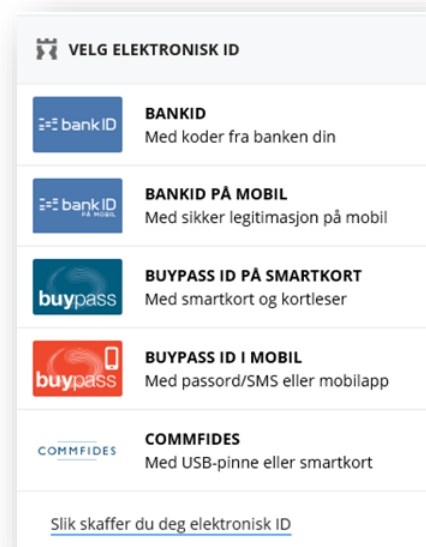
VELG ELEKTRONISK ID

bankID

BANKID
Med koder fra banken din

bankID PÅ MOBIL

BANKID PÅ MOBIL
Med sikker legitimasjon på mobil

buypass

BUYPASS ID PÅ SMARTKORT
Med smartkort og kortleser

buypass

BUYPASS ID I MOBIL
Med passord/SMS eller mobilapp

COMMFIDES

COMMFIDES
Med USB-pinne eller smartkort

Slik skaffer du deg elektronisk ID